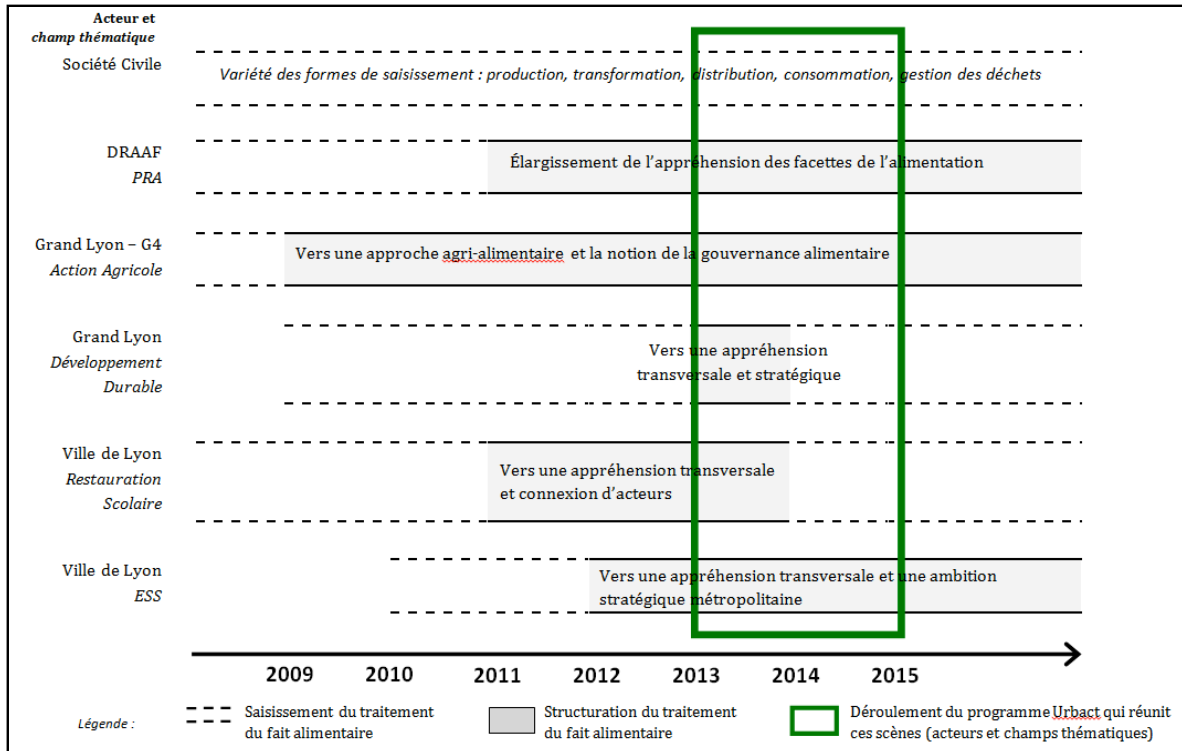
Acteur et
champ thématique

Société Civile
Variété des formes de saisissement : production, transformation, distribution, consommation, gestion des déchets

DRAAF
PRA
Élargissement de l'appréhension des facettes de l'alimentation

Grand Lyon – G4
Action Agricole
Vers une approche agri-alimentaire et la notion de la gouvernance alimentaire

Grand Lyon
Développement Durable
Vers une appréhension transversale et stratégique

Ville de Lyon
Restauration Scolaire
Vers une appréhension transversale et connexion d'acteurs

Ville de Lyon
ESS
Vers une appréhension transversale et une ambition stratégique métropolitaine

2009 2010 2011 2012 2013 2014 2015

Légende :
Saisissement du traitement du fait alimentaire
Structuration du traitement du fait alimentaire
Déroulement du programme Urbact qui réunit ces scènes (acteurs et champs thématiques)